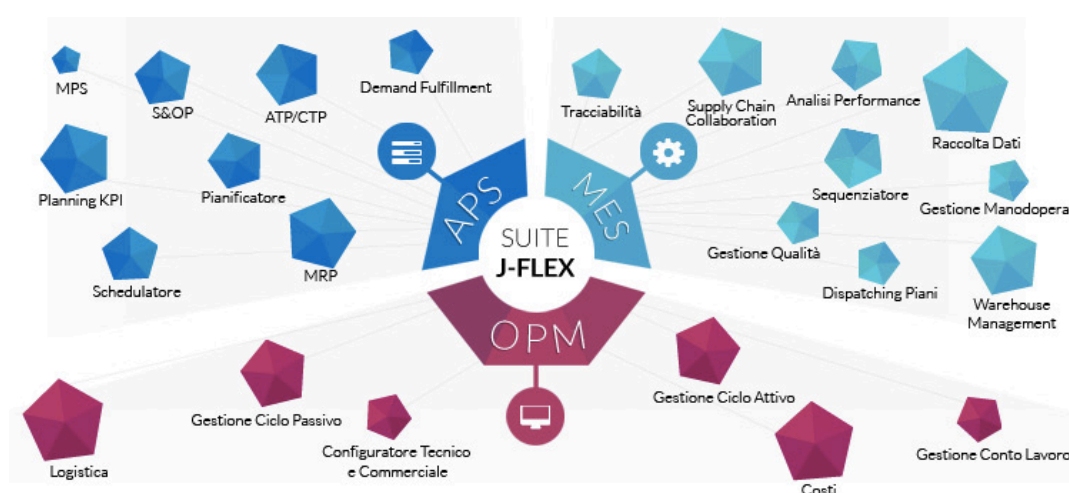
MPS
S&OP
ATP/CTP
Demand Fulfillment
Planning KPI
Pianificatore
Schedulatore
MRP
APS
Tracciabilità
Supply Chain Collaboration
Analisi Performance
Raccolta Dati
MES
Sequenziatore
Gestione Manodopera
Gestione Qualità
Dispatching Piani
Warehouse Management
SUITE
J-FLEX
OPM
Logistica
Gestione Ciclo Passivo
Configuratore Tecnico e Commerciale
Gestione Ciclo Attivo
Costi
Gestione Conto Lavoro